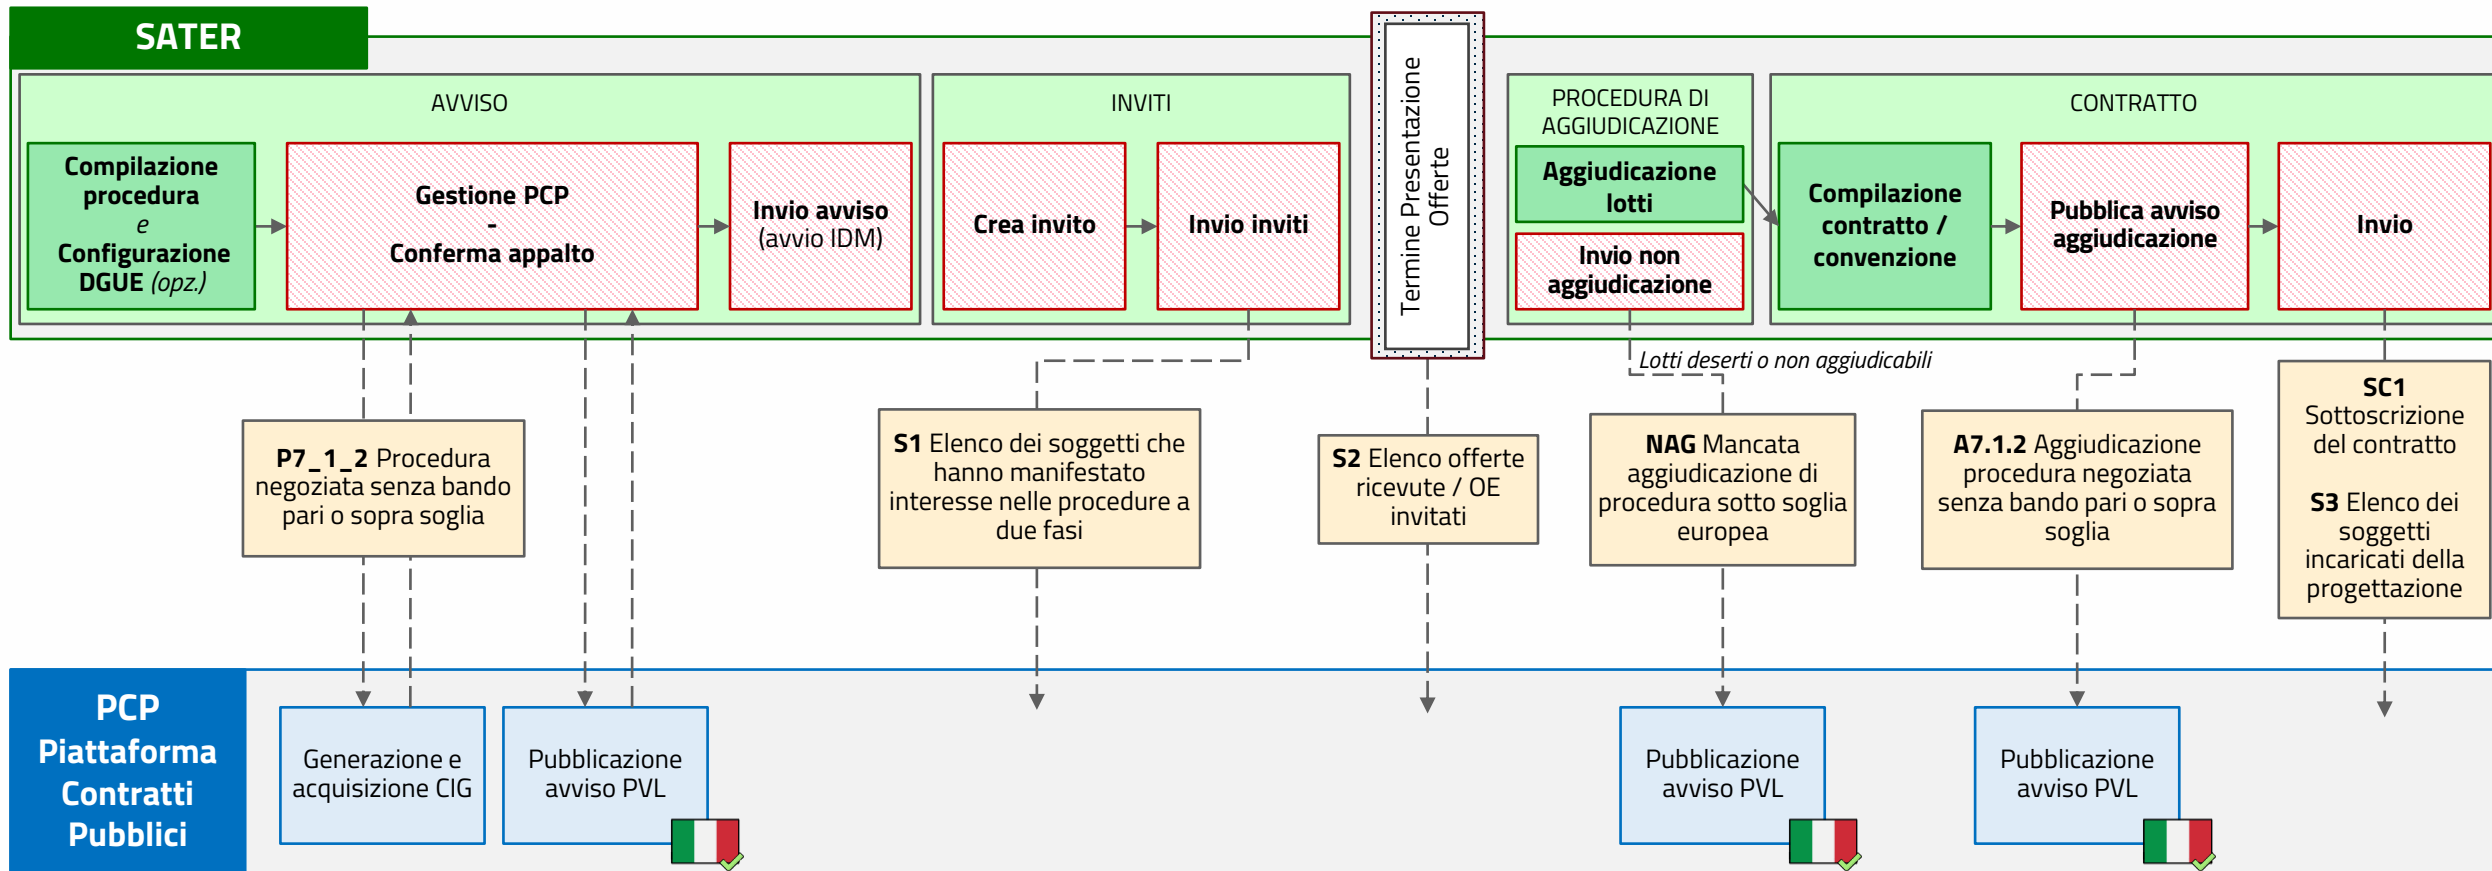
SATER

AVVISO

Compilazione procedura
e
Configurazione DGUE (opz.)

Gestione PCP
-
Conferma appalto

Invio avviso (avvio IDM)

INVITI

Crea invito

Invio inviti

Termine Presentazione Offerte

PROCEDURA DI AGGIUDICAZIONE

Aggiudicazione lotti

Invio non aggiudicazione

CONTRATTO

Compilazione contratto / convenzione

Pubblica avviso aggiudicazione

Invio

P7_1_2 Procedura negoziata senza bando pari o sopra soglia

S1 Elenco dei soggetti che hanno manifestato interesse nelle procedure a due fasi

S2 Elenco offerte ricevute / OE invitati

Lotti deserti o non aggiudicabili

NAG Mancata aggiudicazione di procedura sotto soglia europea

A7.1.2 Aggiudicazione procedura negoziata senza bando pari o sopra soglia

SC1 Sottoscrizione del contratto

S3 Elenco dei soggetti incaricati della progettazione

PCP
Piattaforma
Contratti
Pubblici

Generazione e acquisizione CIG

Pubblicazione avviso PVL

Pubblicazione avviso PVL

Pubblicazione avviso PVL